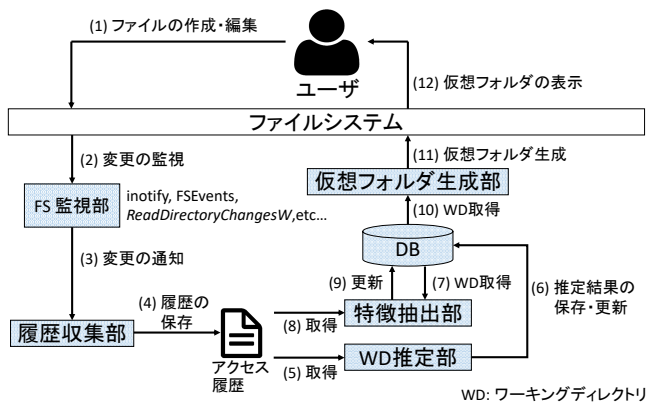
(1) ファイルの作成・編集

ユーザ

(12) 仮想フォルダの表示

ファイルシステム

(2) 変更の監視

(11) 仮想フォルダ生成

FS 監視部

inotify, FSEvents, *ReadDirectoryChangesW*,etc…

仮想フォルダ生成部

(10) WD取得

DB

(3) 変更の通知

(9) 更新

(7) WD取得

(6) 推定結果の保存・更新

(4) 履歴の保存

(8) 取得

特徴抽出部

履歴収集部

アクセス履歴

(5) 取得

WD推定部

WD: ワーキングディレクトリ